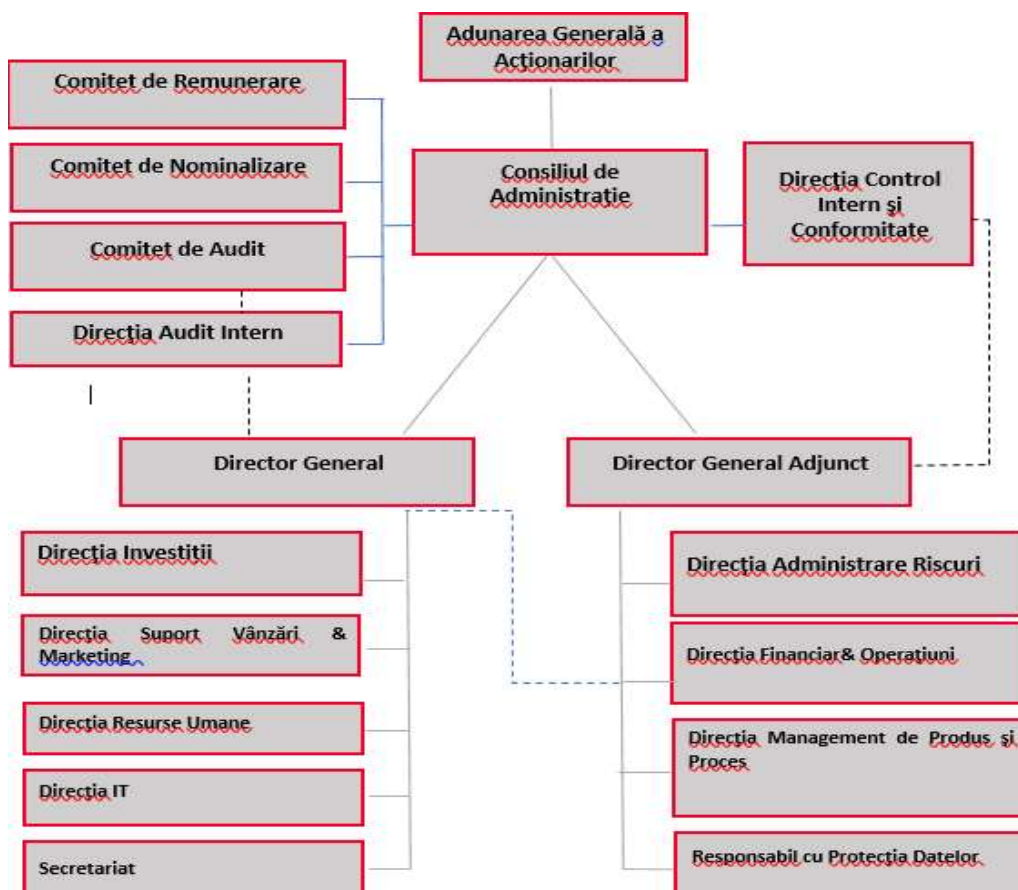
Adunarea Generală a Acționarilor

Comitet de Remunerare

Comitet de Nominalizare

Comitet de Audit

Direcția Audit Intern

Consiliul de Administrație

Direcția Control Intern și Conformitate

Director General

Director General Adjunct

Direcția Investitii

Direcția Suport Vânzări & Marketing

Direcția Resurse Umane

Direcția IT

Secretariat

Direcția Administrare Riscuri

Direcția Financiar& Operațiuni

Direcția Management de Produs și Proces

Responsabil cu Protecția Datelor